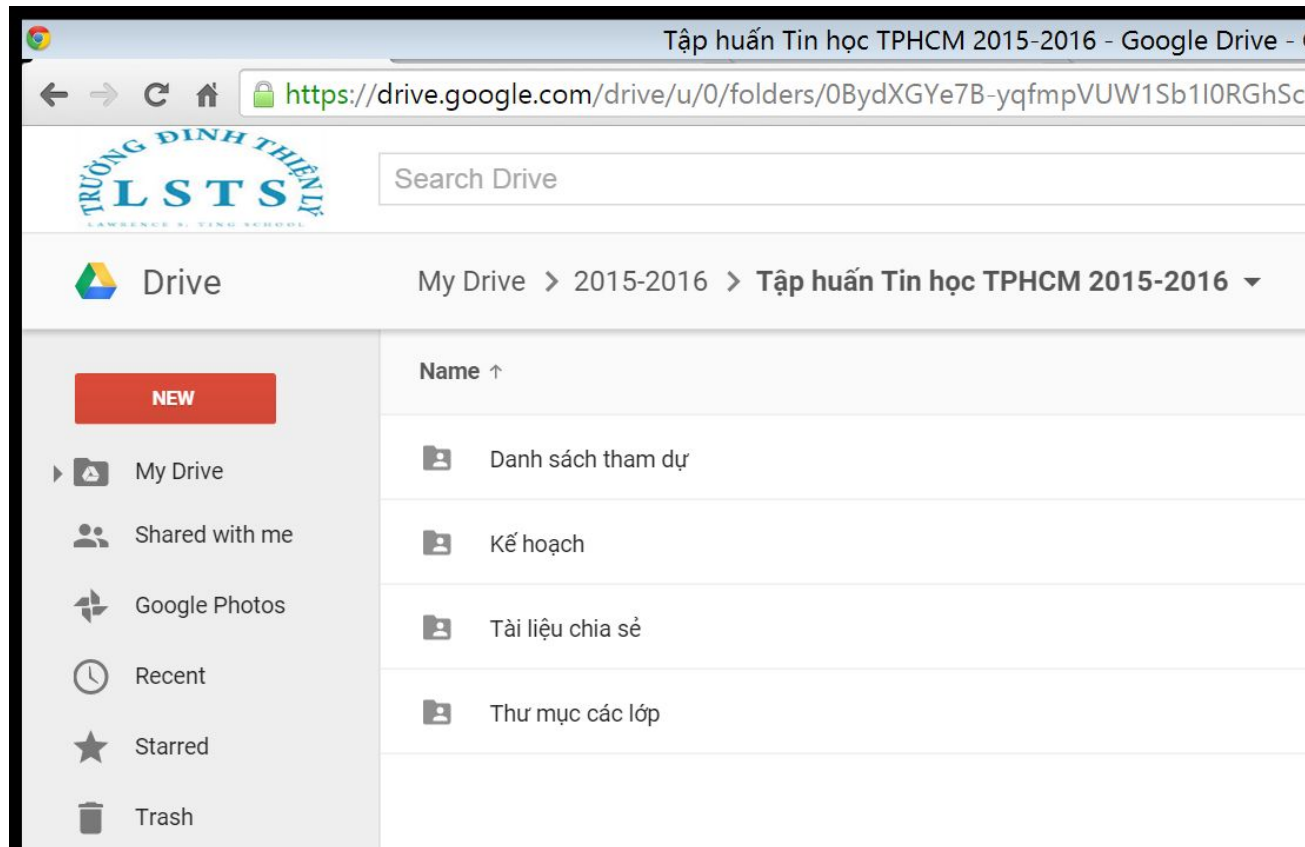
Tập huấn Tin học TPHCM 2015-2016 - Google Drive -

https://drive.google.com/drive/u/0/folders/0BydXGYe7B-yqfmpVUW1Sb1I0RGhSc

TRƯỜNG ĐINH THIỆN LÝ
LSTS
LAWRENCE S. TING SCHOOL

Search Drive

Drive

My Drive > 2015-2016 > Tập huấn Tin học TPHCM 2015-2016

Name ↑

NEW

My Drive

Shared with me

Google Photos

Recent

Starred

Trash

Danh sách tham dự

Kế hoạch

Tài liệu chia sẻ

Thư mục các lớp